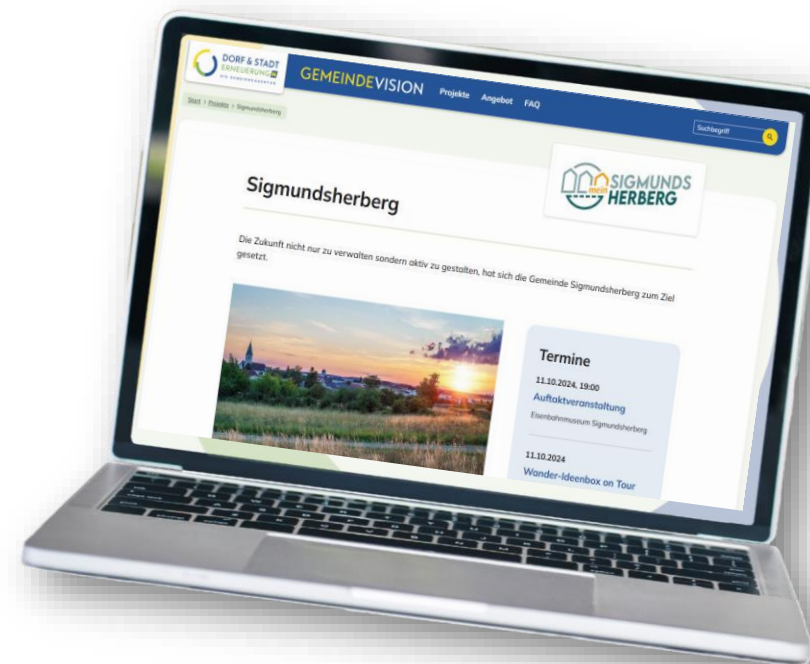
DORF & STADT ERNEUERUNG NÖ
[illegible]

GEMEINDEVISION Projekte Angebot FAQ

Start > Projekte > Sigmundsherberg

Suchbegriff

Sigmundsherberg

mein SIGMUNDS HERBERG

Die Zukunft nicht nur zu verwalten sondern aktiv zu gestalten, hat sich die Gemeinde Sigmundsherberg zum Ziel gesetzt.

Termine

11.10.2024, 19:00
Auftaktveranstaltung
Eisenbahnmuseum Sigmundsherberg

11.10.2024
Wander-Ideenbox on Tour